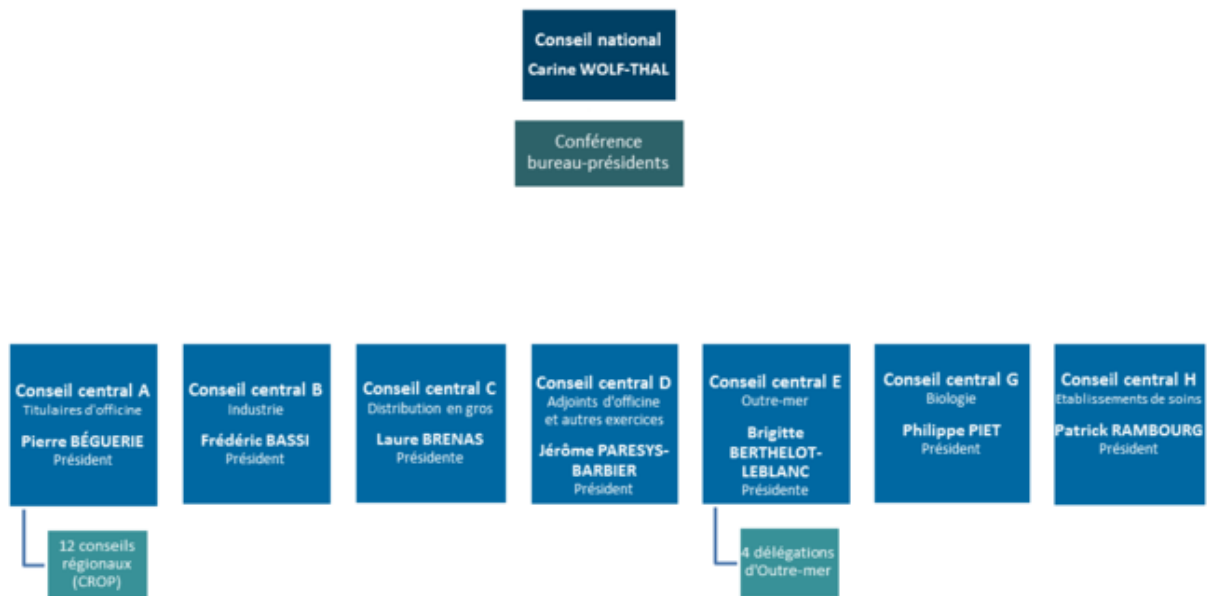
Conseil national
Carine WOLF-THAL

Conférence bureau-présidents

Conseil central A
Titulaires d'officine
Pierre BÉGUERIE
Président

12 conseils régionaux (CROP)

Conseil central B
Industrie
Frédéric BASSI
Président

Conseil central C
Distribution en gros
Laure BRENAS
Présidente

Conseil central D
Adjoints d'officine et autres exercices
Jérôme PARESYS-BARBIER
Président

Conseil central E
Outre-mer
Brigitte BERTHELOT-LEBLANC
Présidente

4 délégations d'Outre-mer

Conseil central G
Biologie
Philippe PIET
Président

Conseil central H
Etablissements de soins
Patrick RAMBOURG
Président